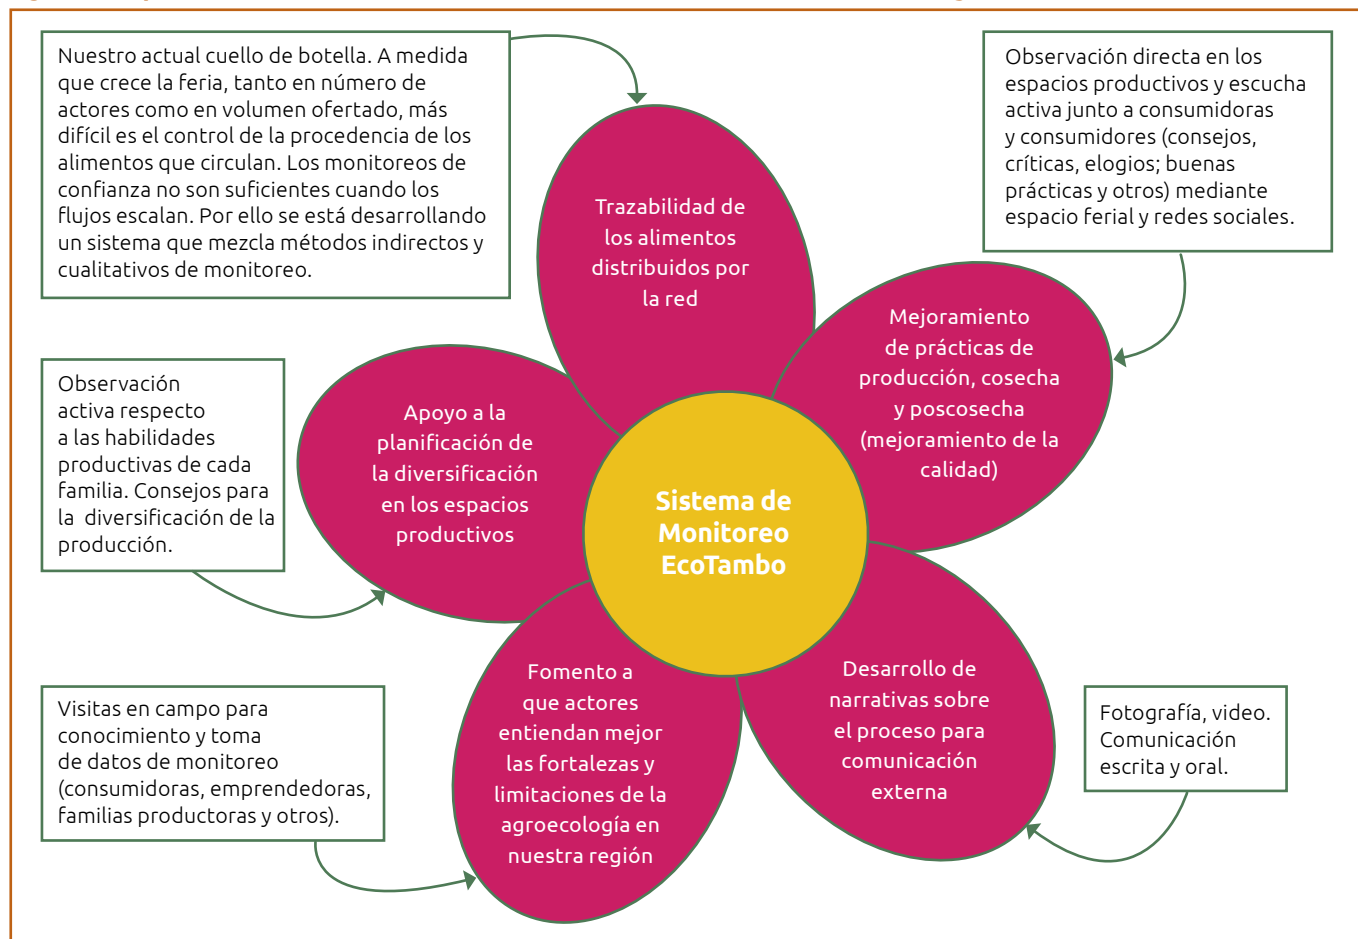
Nuestro actual cuello de botella. A medida que crece la feria, tanto en número de actores como en volumen ofertado, más difícil es el control de la procedencia de los alimentos que circulan. Los monitoreos de confianza no son suficientes cuando los flujos escalan. Por ello se está desarrollando un sistema que mezcla métodos indirectos y cualitativos de monitoreo.

Observación directa en los espacios productivos y escucha activa junto a consumidoras y consumidores (consejos, críticas, elogios; buenas prácticas y otros) mediante espacio ferial y redes sociales.

Trazabilidad de los alimentos distribuidos por la red

Mejoramiento de prácticas de producción, cosecha y poscosecha (mejoramiento de la calidad)

Observación activa respecto a las habilidades productivas de cada familia. Consejos para la diversificación de la producción.

Apoyo a la planificación de la diversificación en los espacios productivos

Sistema de Monitoreo EcoTambo

Fomento a que actores entiendan mejor las fortalezas y limitaciones de la agroecología en nuestra región

Desarrollo de narrativas sobre el proceso para comunicación externa

Visitas en campo para conocimiento y toma de datos de monitoreo (consumidoras, emprendedoras, familias productoras y otros).

Fotografía, video. Comunicación escrita y oral.